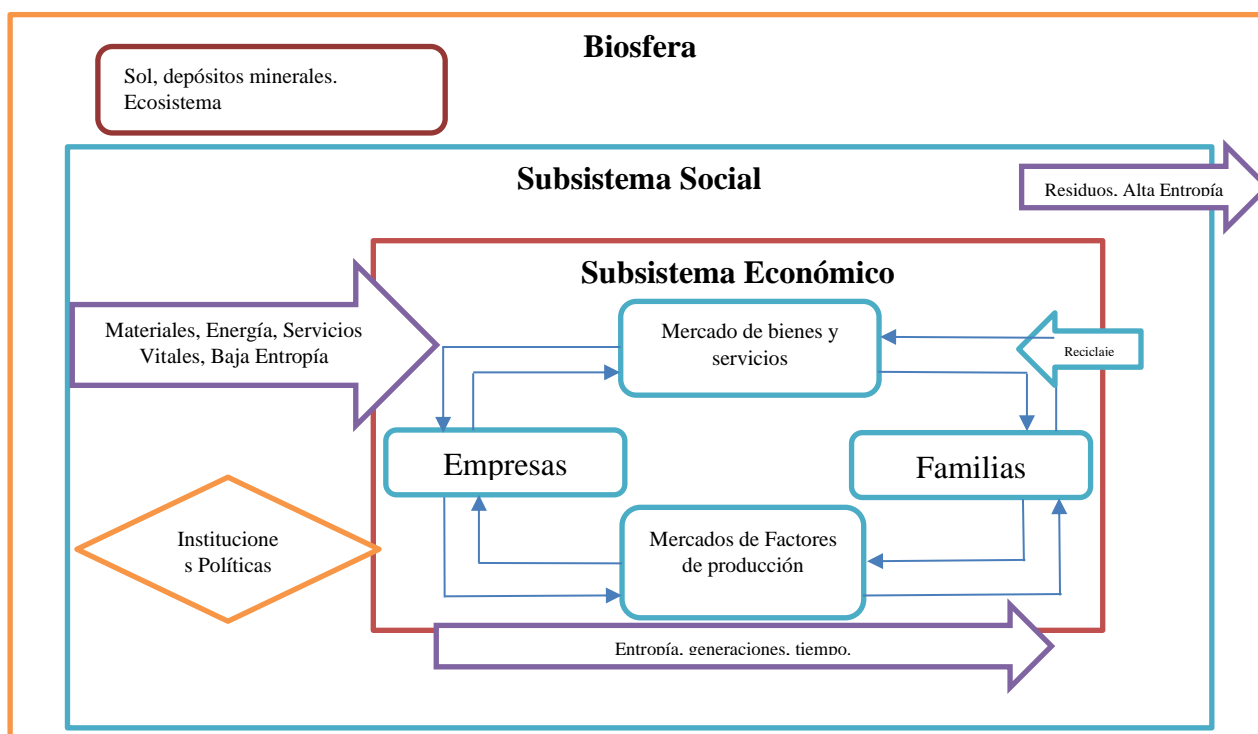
Biosfera

Sol, depósitos minerales. Ecosistema

Subsistema Social

Residuos. Alta Entropía

Subsistema Económico

Materiales, Energía, Servicios Vitales, Baja Entropía

Mercado de bienes y servicios

Reciclaje

Empresas

Familias

Institucione s Políticas

Mercados de Factores de producción

Entropía, generaciones, tiempo.